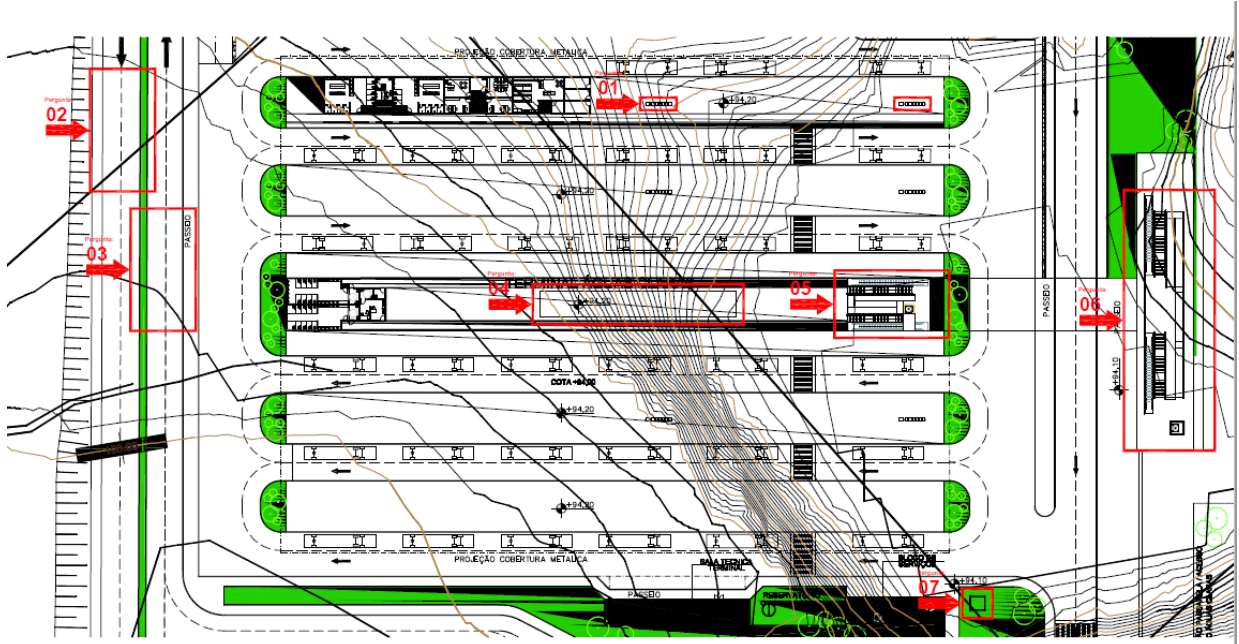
PROJEÇÃO COBERTURA METÁLICA

Pergunta
01

+94,20

Pergunta
02

+94,20

Pergunta
03

PASSEIO

Pergunta
04

TERMINAL

+94,20

Pergunta
05

PASSEIO

Pergunta
06

+94,10

COTA +94,00

+94,20

+94,20

PROJEÇÃO COBERTURA METÁLICA

SALA TÉCNICA TERMINAL

BLOCO DE SERVIÇOS

+94,10

PASSEIO

RESERVATÓRIO

Pergunta
07